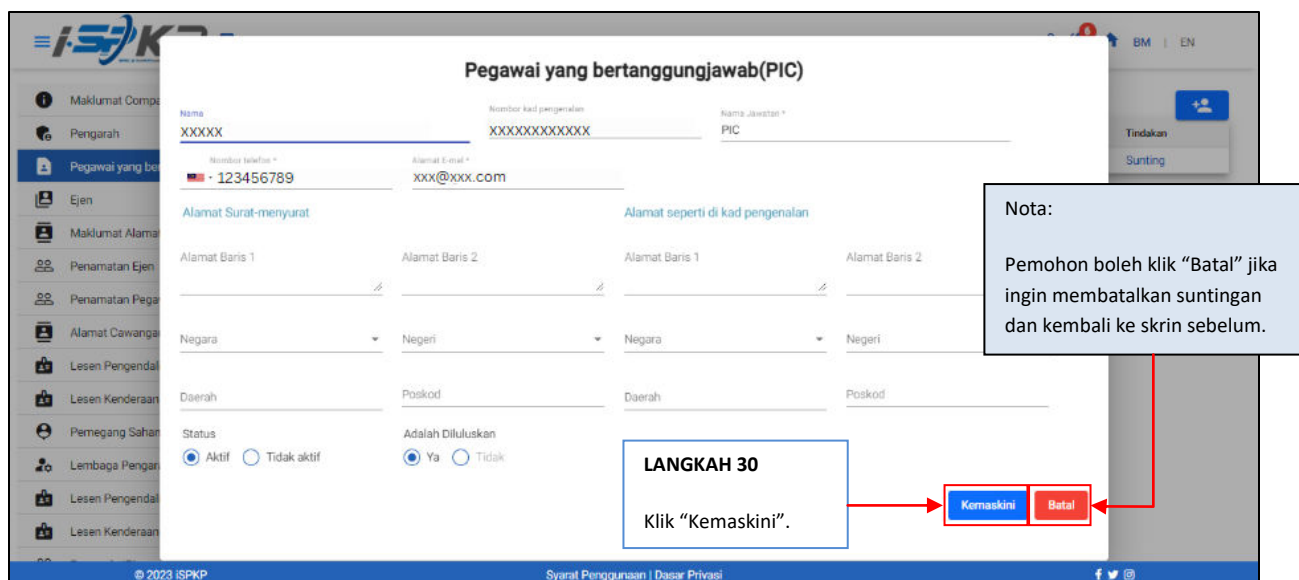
BM | EN

Maklumat Compa
Pengarah
Pegawai yang be
Ejen
Maklumat Alama
Penamatan Ejen
Penamatan Pega
Alamat Cawanga
Lesen Pengendal
Lesen Kenderaan
Pemegang Sahan
Lembaga Pengar
Lesen Pengendal
Lesen Kenderaan

Tindakan
Sunting

Pegawai yang bertanggungjawab(PIC)

Nama
XXXXX

Nombor kad pengenalan
XXXXXXXXXXXX

Nama Jawatan *
PIC

Nombor telefon *
- 123456789

Alamat E-mel *
xxx@xxx.com

Alamat Surat-menyurat

Alamat seperti di kad pengenalan

Alamat Baris 1
Alamat Baris 2
Alamat Baris 1
Alamat Baris 2

Negara
Negeri
Negara
Negeri

Daerah
Poskod
Daerah
Poskod

Status
Aktif
Tidak aktif

Adalah Diluluskan
Ya
Tidak

Nota:

Pemohon boleh klik “Batal” jika ingin membatalkan suntingan dan kembali ke skrin sebelum.

LANGKAH 30

Klik “Kemaskini”.

Kemaskini
Batal

© 2023 iSPKP
Syarat Penggunaan | Dasar Privasi